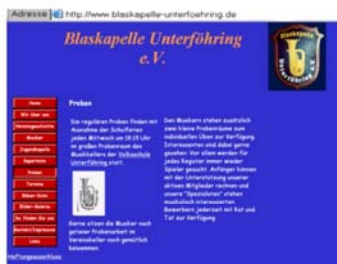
Adresse http://www.blaskapelle-unterfoehring.de

Blaskapelle Unterföhring e.V.

Home
Wir über uns
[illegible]
Musiker
Jugendkapelle
Repertoire
Proben
Termine
Bilder-Archiv
Bilder-Galerie
So finden Sie uns
Kontakt/Impressum
Links

Haftungsausschluss

Proben

Die regulären Proben finden mit Ausnahme der Schulferien jeden Mittwoch um 19.15 Uhr im großen Probenraum des Musiksellers der Volksschule Unterföhring statt.

Gerne sitzen die Musiker nach getaner Probenarbeit im Vereinskeller noch gemütlich beisammen.

Den Musikern stehen zusätzlich zwei kleine Probenräume zum individuellen Üben zur Verfügung. Interessenten sind dabei gerne gesehen. Vor allem werden für jedes Register immer wieder Spieler gesucht. Anfänger können mit der Unterstützung unserer aktiven Mitglieder rechnen und unsere "Spezialisten" stehen musikalisch interessierten Bewerbern jederzeit mit Rat und Tat zur Verfügung.